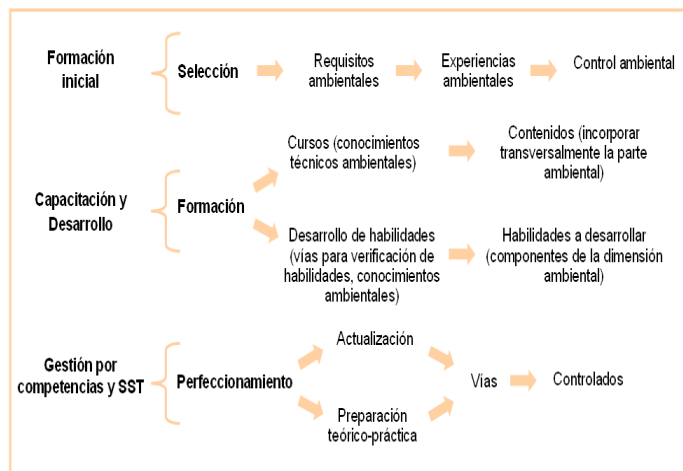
Formación inicial

Selección

Requisitos ambientales

Experiencias ambientales

Control ambiental

Capacitación y Desarrollo

Formación

Cursos (conocimientos técnicos ambientales)

Contenidos (incorporar transversalmente la parte ambiental)

Desarrollo de habilidades (vías para verificación de habilidades, conocimientos ambientales)

Habilidades a desarrollar (componentes de la dimensión ambiental)

Gestión por competencias y SST

Perfeccionamiento

Actualización

Preparación teórico-práctica

Vías

Controlados